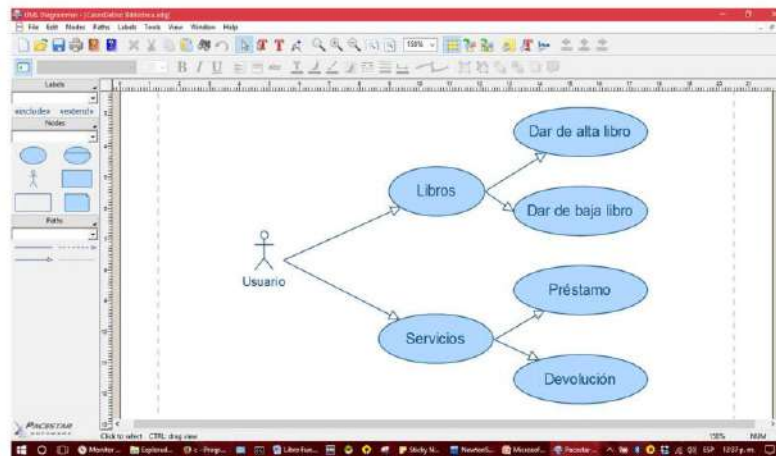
UML Diagrammer - [CasoEstudio Biblioteca.edg]

File Edit Nodes Paths Labels Tools View Window Help

150%

Labels

«include» «extend»

Nodes

Paths

Dar de alta libro

Libros

Dar de baja libro

Usuario

Préstamo

Servicios

Devolución

PACESTAR SOFTWARE

Click to select CTRL: drag view

150%

NUM

Monitor... Explorad... c - Progr... LibreFun... Study N... Newton... Microsof... Pacestar... ESP 12:07 p.m.